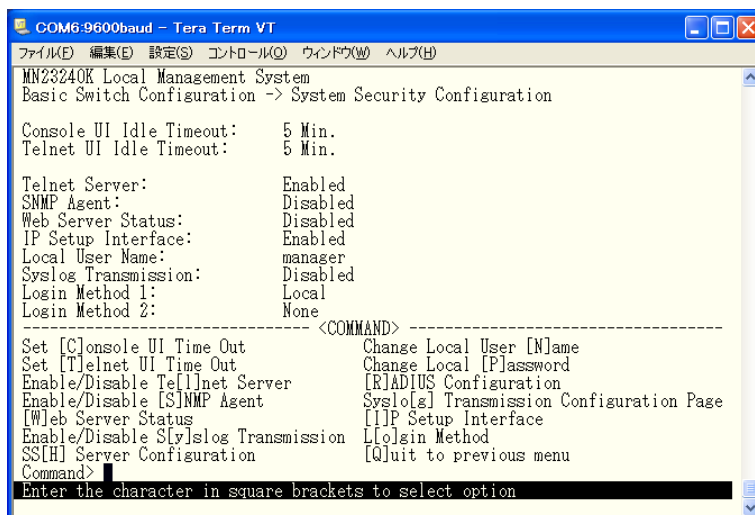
COM6:9600baud - Tera Term VT

ファイル(F) 編集(E) 設定(S) コントロール(O) ウィンドウ(W) ヘルプ(H)

MN23240K Local Management System
Basic Switch Configuration -> System Security Configuration

Console UI Idle Timeout: 5 Min.
Telnet UI Idle Timeout: 5 Min.

Telnet Server: Enabled
SNMP Agent: Disabled
Web Server Status: Disabled
IP Setup Interface: Enabled
Local User Name: manager
Syslog Transmission: Disabled
Login Method 1: Local
Login Method 2: None

------------------------------- <COMMAND> -----------------------------------

Set [C]onsole UI Time Out
Set [T]elnet UI Time Out
Enable/Disable Te[l]net Server
Enable/Disable [S]NMP Agent
[W]eb Server Status
Enable/Disable S[y]slog Transmission
SS[H] Server Configuration

Change Local User [N]ame
Change Local [P]assword
[R]ADIUS Configuration
Syslo[g] Transmission Configuration Page
[I]P Setup Interface
L[o]gin Method
[Q]uit to previous menu

Command>
Enter the character in square brackets to select option